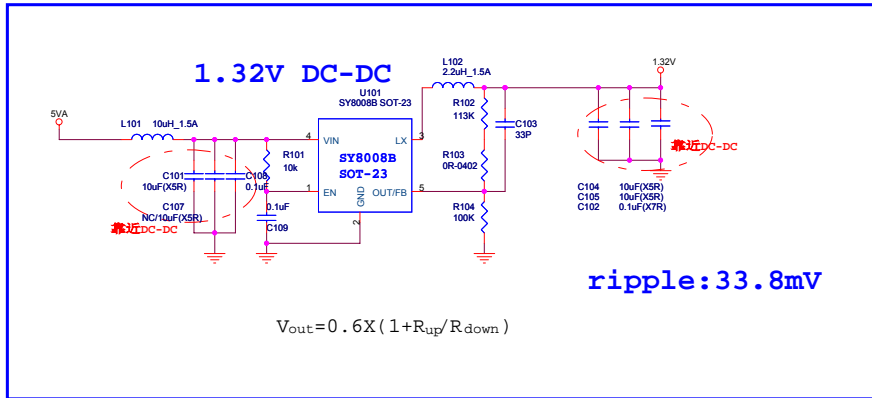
1.32V DC-DC

5VA

L101 10uH_1.5A

U101
SY8008B SOT-23

L102
2.2uH_1.5A

1.32V

VIN

LX

4

3

SY8008B
SOT-23

R101
10k

C101
10uF(X5R)

C108
0.1uF

EN

1

OUT/FB

5

GND

2

C107
NC/10uF(X5R)

0.1uF

C109

靠近DC-DC

R102
113K

C103
33P

R103
0R-0402

R104
100K

靠近DC-DC

C104 10uF(X5R)
C105 10uF(X5R)
C102 0.1uF(X7R)

ripple:33.8mV

$V_{out}=0.6X(1+R_{up}/R_{down})$